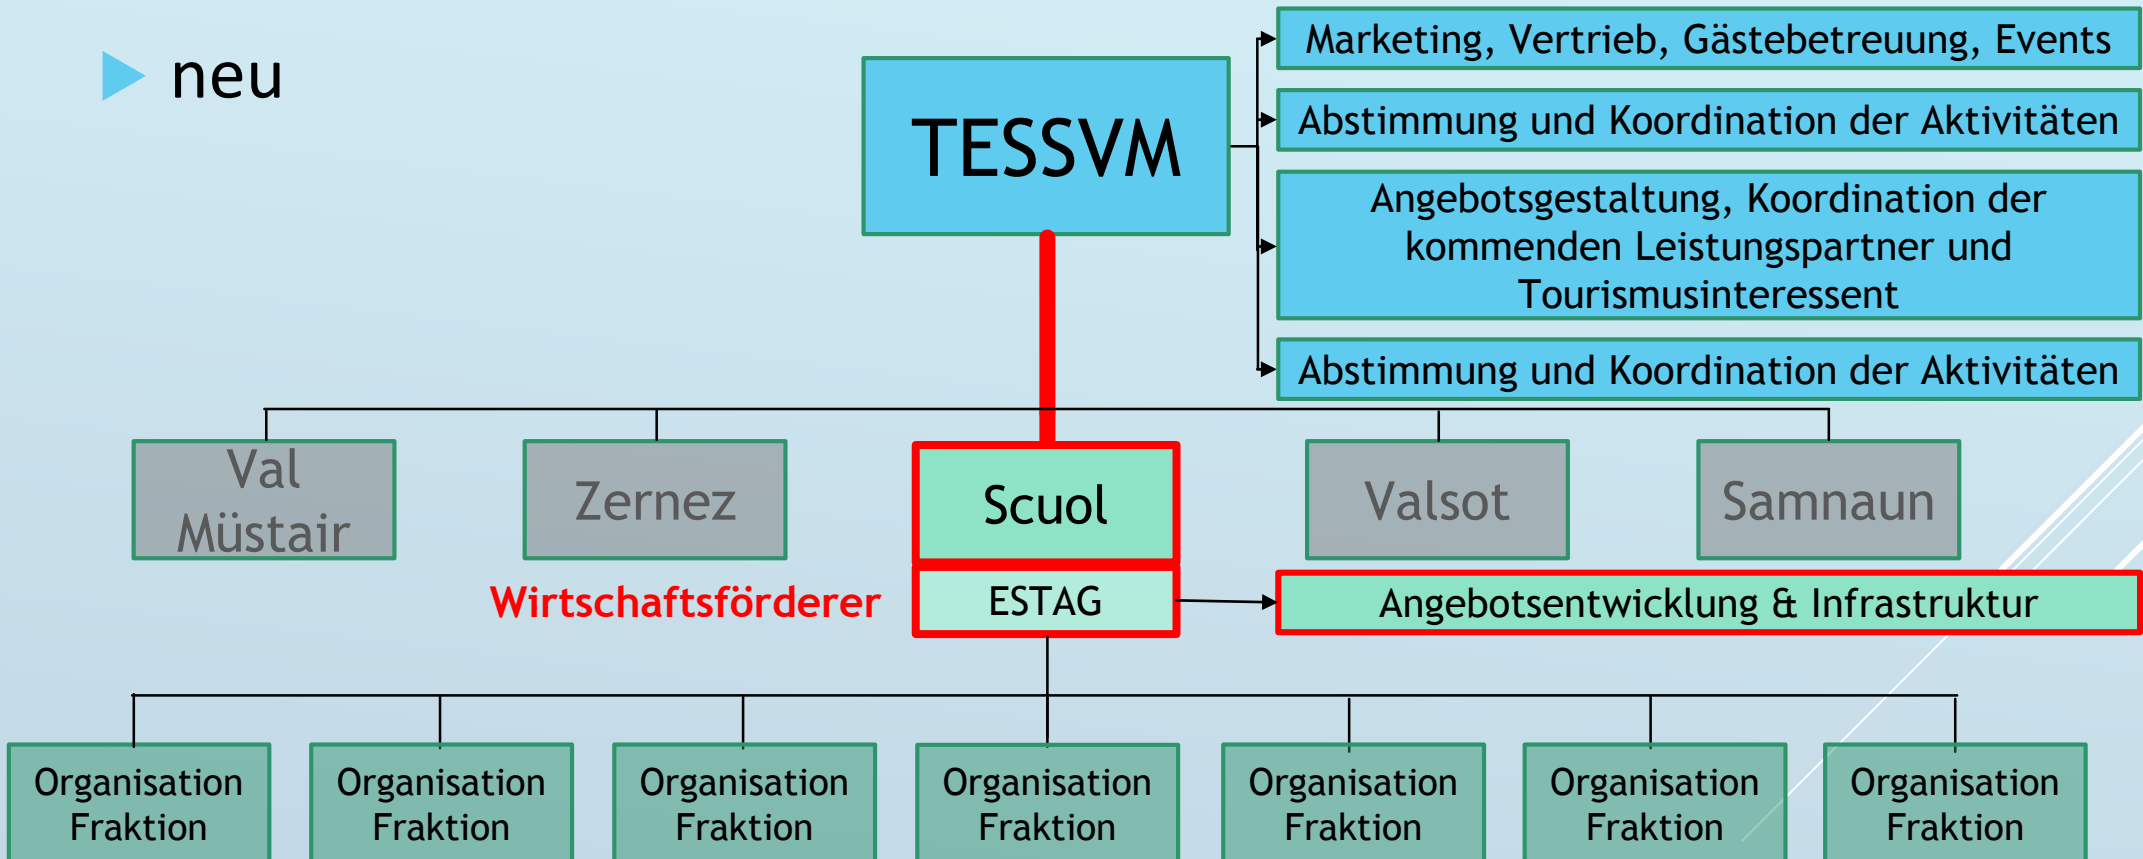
neu

TESSVM

Marketing, Vertrieb, Gästebetreuung, Events

Abstimmung und Koordination der Aktivitäten

Angebotsgestaltung, Koordination der kommenden Leistungspartner und Tourismusinteressent

Abstimmung und Koordination der Aktivitäten

Val Müstair

Zernez

Scuol

Valsot

Samnaun

Wirtschaftsförderer

ESTAG

Angebotsentwicklung & Infrastruktur

Organisation Fraktion

Organisation Fraktion

Organisation Fraktion

Organisation Fraktion

Organisation Fraktion

Organisation Fraktion

Organisation Fraktion